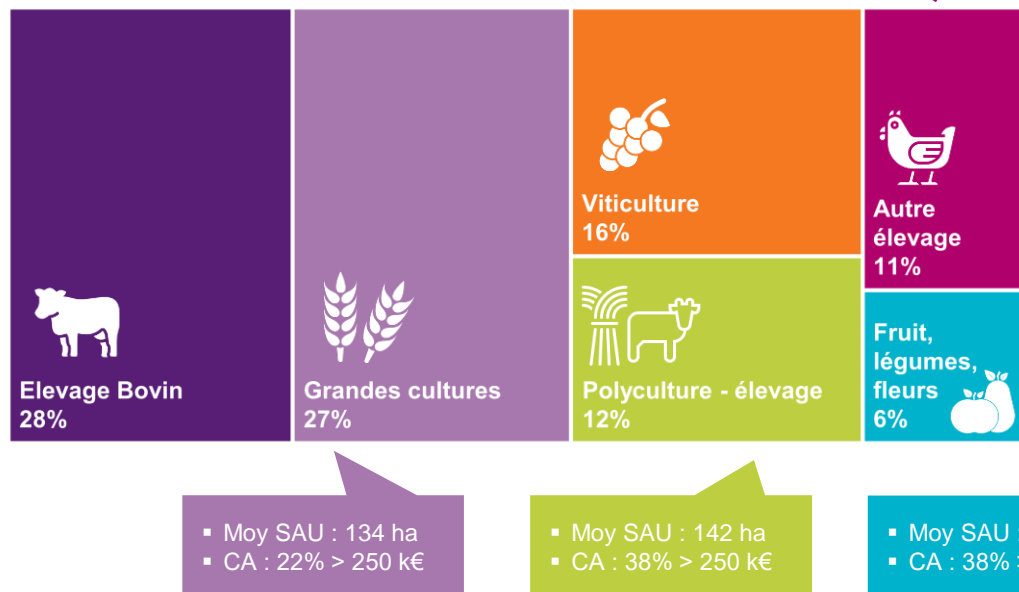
Elevage Bovin
28%

Grandes cultures
27%

Viticulture
16%

Polyculture - élevage
12%

Autre élevage
11%

Fruit, légumes, fleurs
6%

▪ Moy SAU : 134 ha
▪ CA : 22% > 250 k€

▪ Moy SAU : 142 ha
▪ CA : 38% > 250 k€

▪ Moy SAU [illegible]
▪ CA : 38% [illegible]